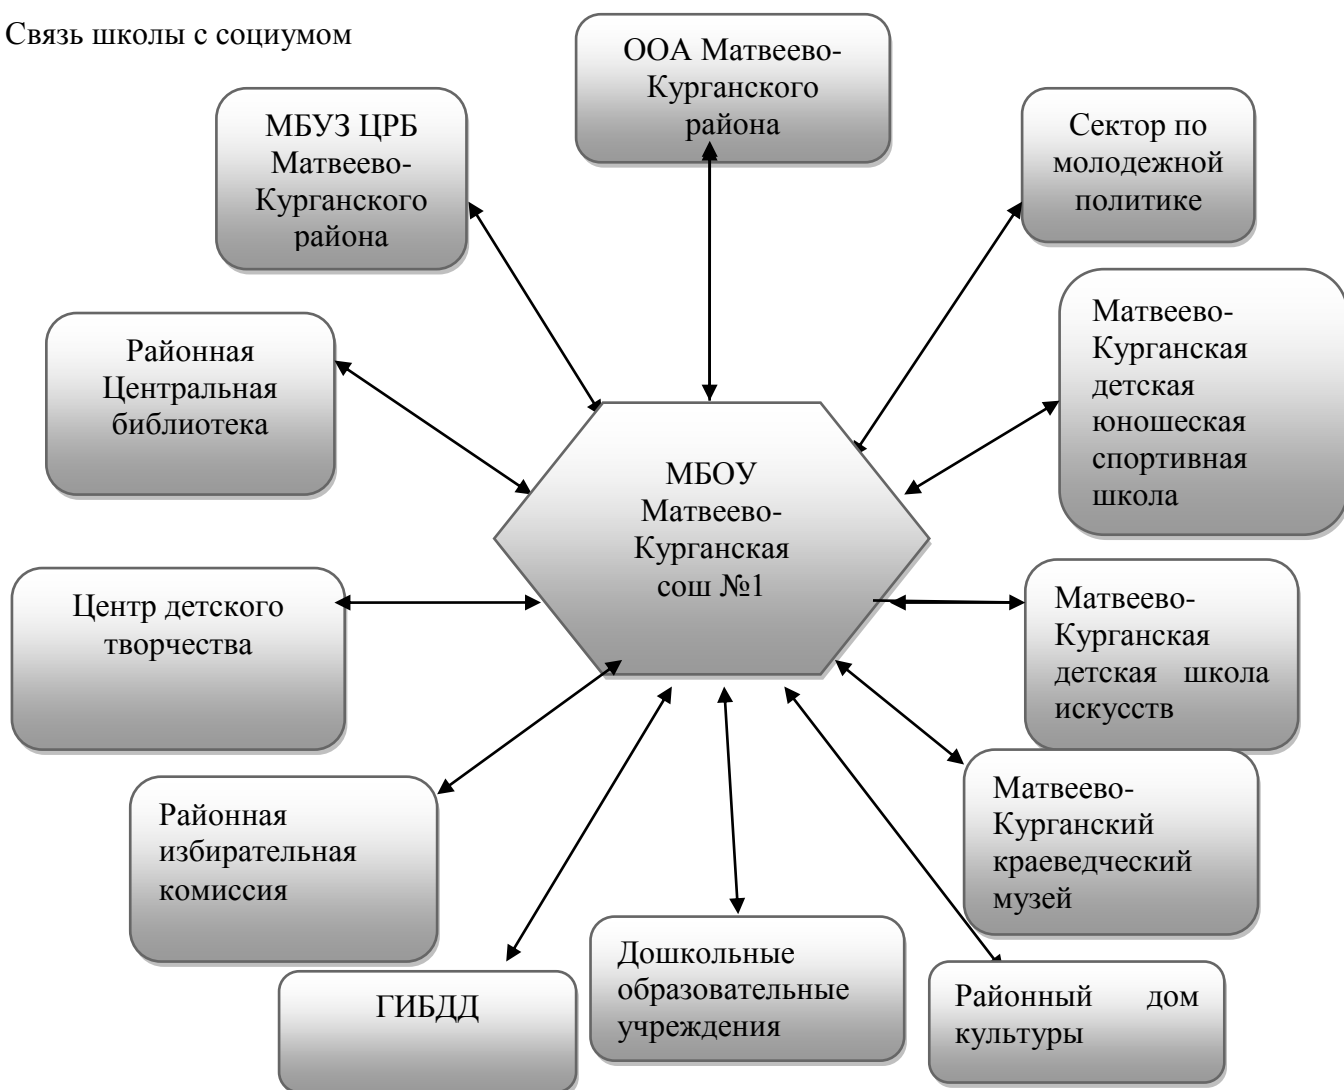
Связь школы с социумом

ООА Матвеево-Курганского района

МБУЗ ЦРБ Матвеево-Курганского района

Сектор по молодежной политике

Матвеево-Курганская детская юношеская спортивная школа

Районная Центральная библиотека

МБОУ Матвеево-Курганская сош №1

Центр детского творчества

Матвеево-Курганская детская школа искусств

Матвеево-Курганский краеведческий музей

Районная избирательная комиссия

ГИБДД

Дошкольные образовательные учреждения

Районный дом культуры